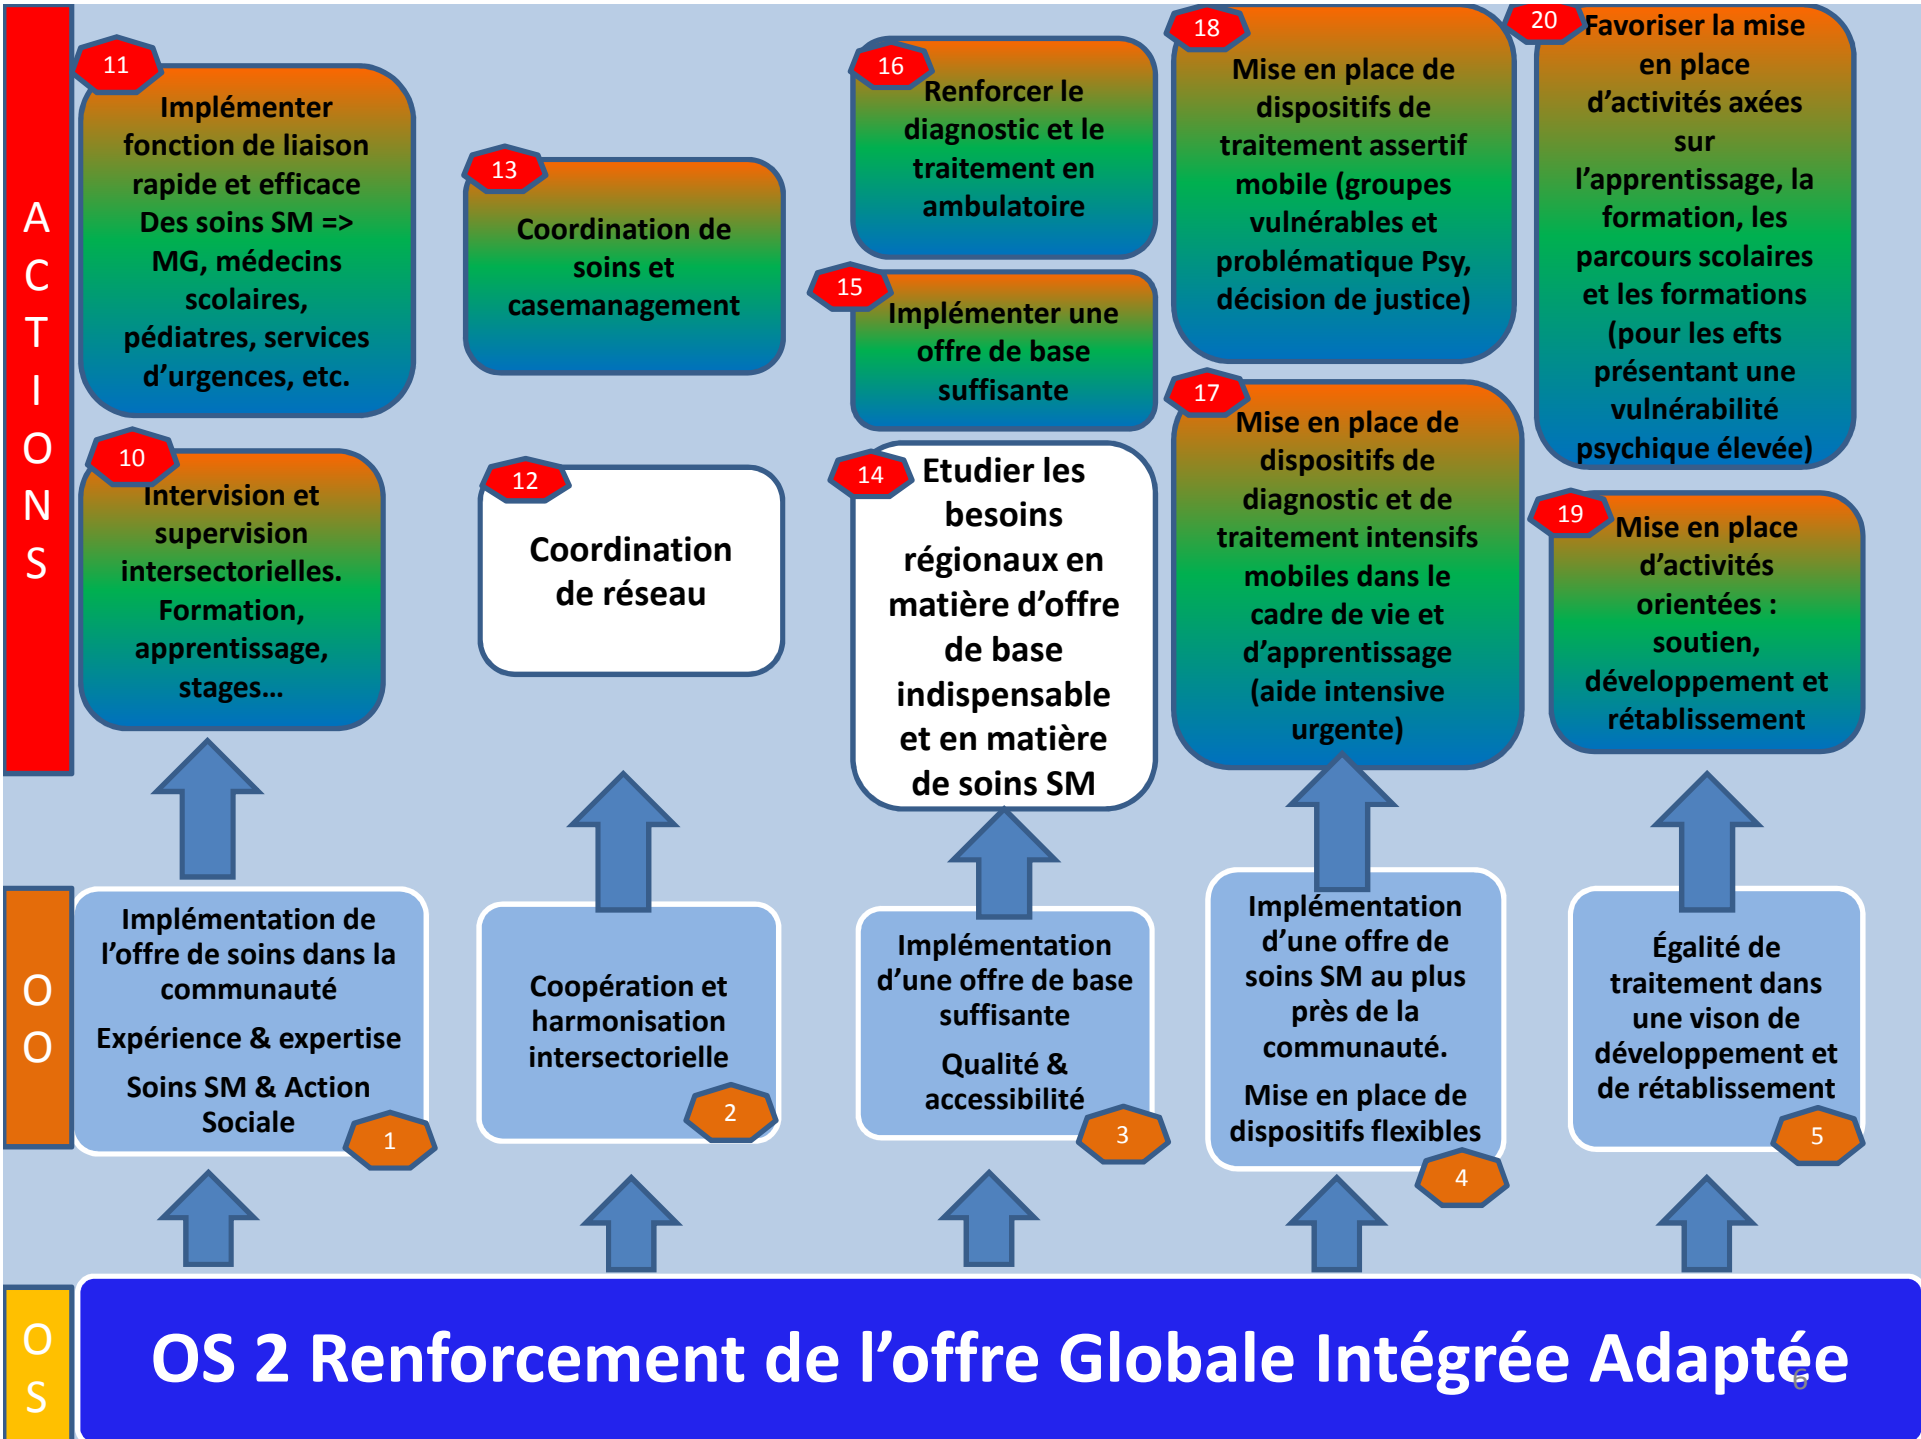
ACTIONS

11 Implémenter fonction de liaison rapide et efficace Des soins SM => MG, médecins scolaires, pédiatres, services d'urgences, etc.

10 Intervision et supervision intersectorielles. Formation, apprentissage, stages…

13 Coordination de soins et casemanagement

12 Coordination de réseau

16 Renforcer le diagnostic et le traitement en ambulatoire

15 Implémenter une offre de base suffisante

14 Etudier les besoins régionaux en matière d'offre de base indispensable et en matière de soins SM

18 Mise en place de dispositifs de traitement assertif mobile (groupes vulnérables et problématique Psy, décision de justice)

17 Mise en place de dispositifs de diagnostic et de traitement intensifs mobiles dans le cadre de vie et d'apprentissage (aide intensive urgente)

20 Favoriser la mise en place d'activités axées sur l'apprentissage, la formation, les parcours scolaires et les formations (pour les efts présentant une vulnérabilité psychique élevée)

19 Mise en place d'activités orientées : soutien, développement et rétablissement

OO

Implémentation de l'offre de soins dans la communauté
Expérience & expertise
Soins SM & Action Sociale
1

Coopération et harmonisation intersectorielle
2

Implémentation d'une offre de base suffisante
Qualité & accessibilité
3

Implémentation d'une offre de soins SM au plus près de la communauté.
Mise en place de dispositifs flexibles
4

Égalité de traitement dans une vison de développement et de rétablissement
5

OS

OS 2 Renforcement de l'offre Globale Intégrée Adaptée

6